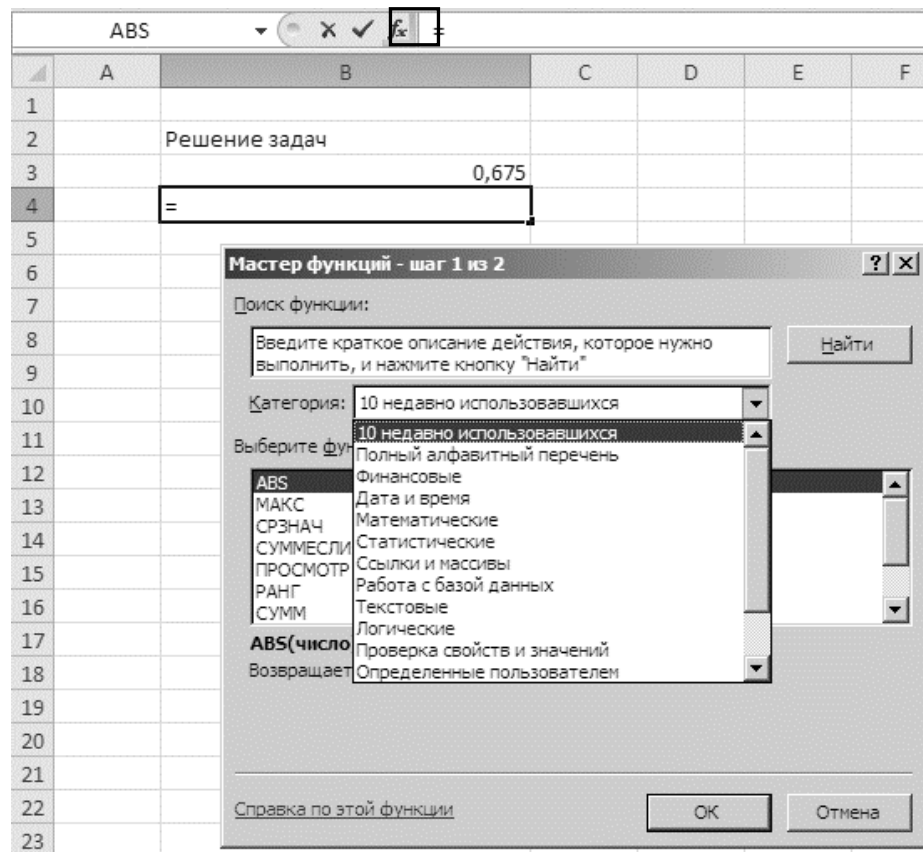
ABS $f_x$ =

| | A | B | C | D | E | F |
|---|---|---|---|---|---|---|
| 1 | | | | | | |
| 2 | | Решение задач | | | | |
| 3 | | 0,675 | | | | |
| 4 | | = | | | | |
| 5 | | | | | | |
| 6 | | | | | | |
| 7 | | | | | | |
| 8 | | | | | | |
| 9 | | | | | | |
| 10 | | | | | | |
| 11 | | | | | | |
| 12 | | | | | | |
| 13 | | | | | | |
| 14 | | | | | | |
| 15 | | | | | | |
| 16 | | | | | | |
| 17 | | | | | | |
| 18 | | | | | | |
| 19 | | | | | | |
| 20 | | | | | | |
| 21 | | | | | | |
| 22 | | | | | | |
| 23 | | | | | | |

Мастер функций - шаг 1 из 2 ? X

Поиск функции:

Введите краткое описание действия, которое нужно выполнить, и нажмите кнопку "Найти"

Найти

Категория: 10 недавно использовавшихся

Выберите фун

ABS
МАКС
СРЗНАЧ
СУММЕСЛИ
ПРОСМОТР
РАНГ
СУММ

10 недавно использовавшихся
Полный алфавитный перечень
Финансовые
Дата и время
Математические
Статистические
Ссылки и массивы
Работа с базой данных
Текстовые
Логические
Проверка свойств и значений
Определенные пользователем

ABS(число

Возвращает

Справка по этой функции

ОК

Отмена